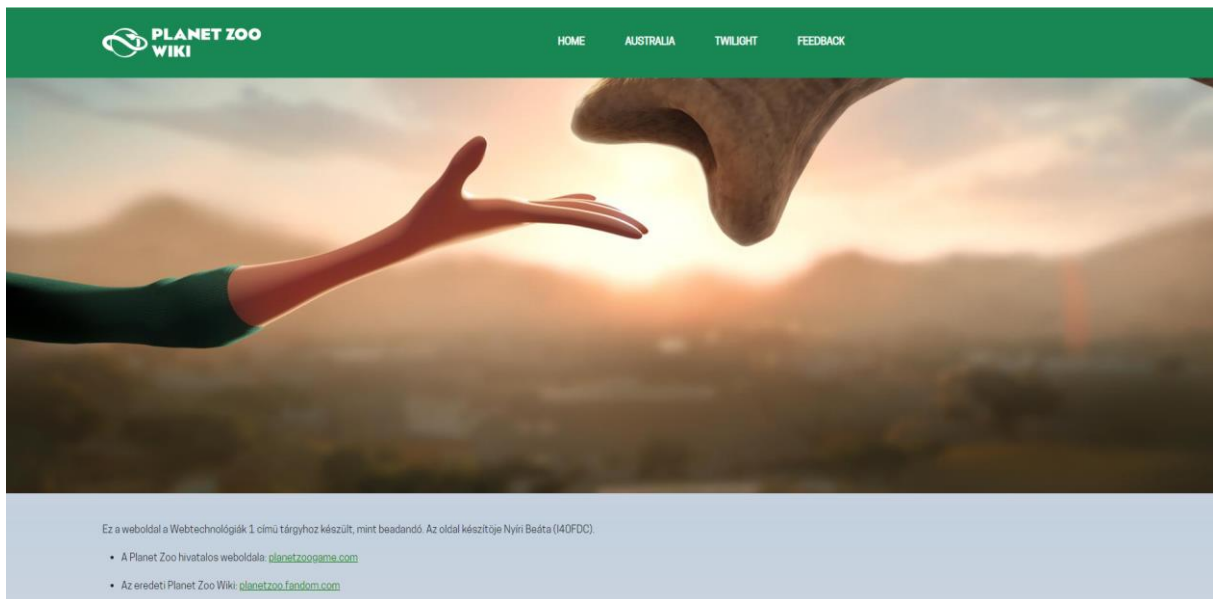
PLANET ZOO WIKI

HOME AUSTRALIA TWILIGHT FEEDBACK

Ez a weboldal a Webtechnológiák 1 című tárgyhoz készült, mint beadandó. Az oldal készítője Nyíri Beáta (I4OFDC).

- A Planet Zoo hivatalos weboldala: planetzoogame.com
- Az eredeti Planet Zoo Wiki: planetzoo.fandom.com